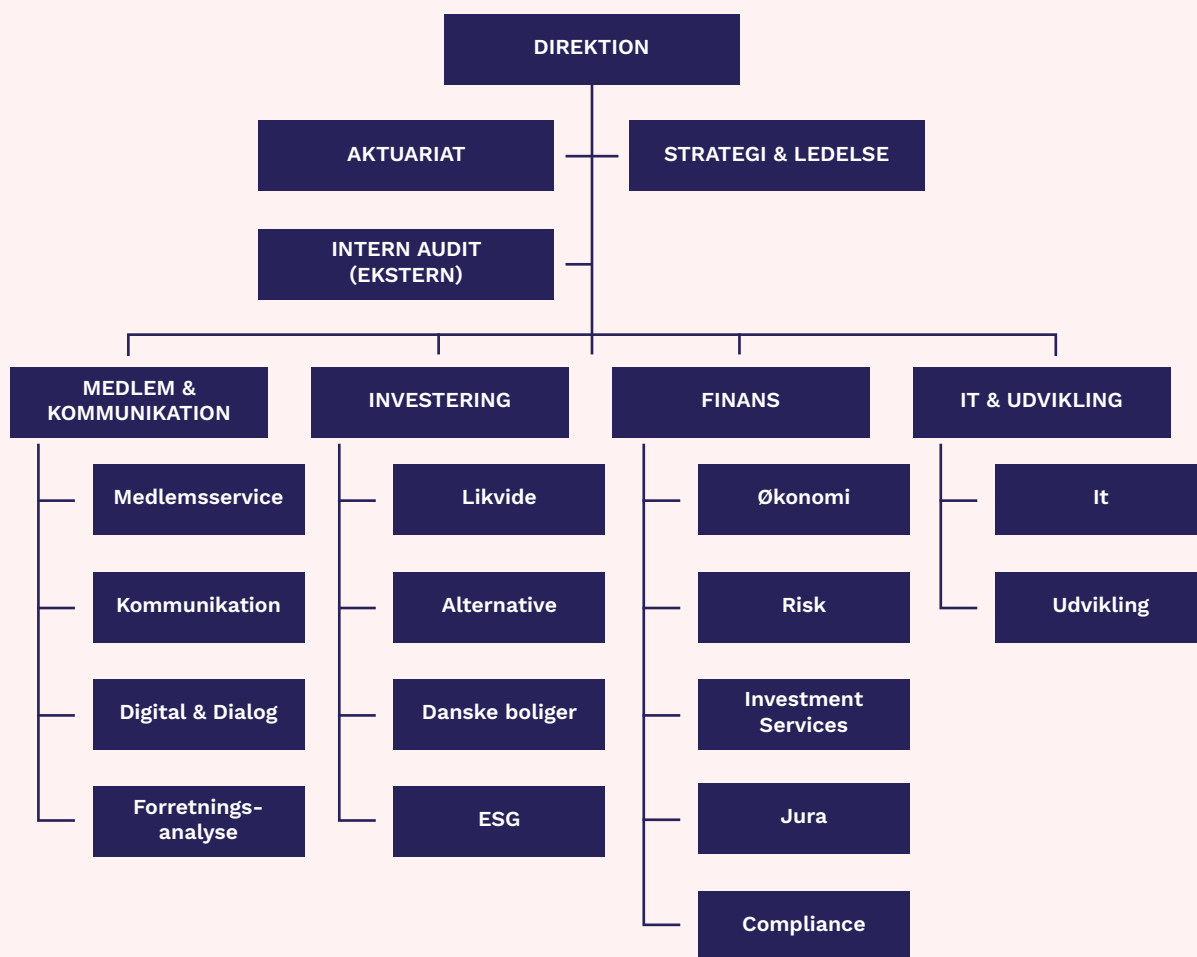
DIREKTION

AKTUARIAT

STRATEGI & LEDELSE

INTERN AUDIT (EKSTERN)

MEDLEM & KOMMUNIKATION

Medlemsservice

Kommunikation

Digital & Dialog

Forretningsanalyse

INVESTERING

Likvide

Alternative

Danske boliger

ESG

FINANS

Økonomi

Risk

Investment Services

Jura

Compliance

IT & UDVIKLING

It

Udvikling